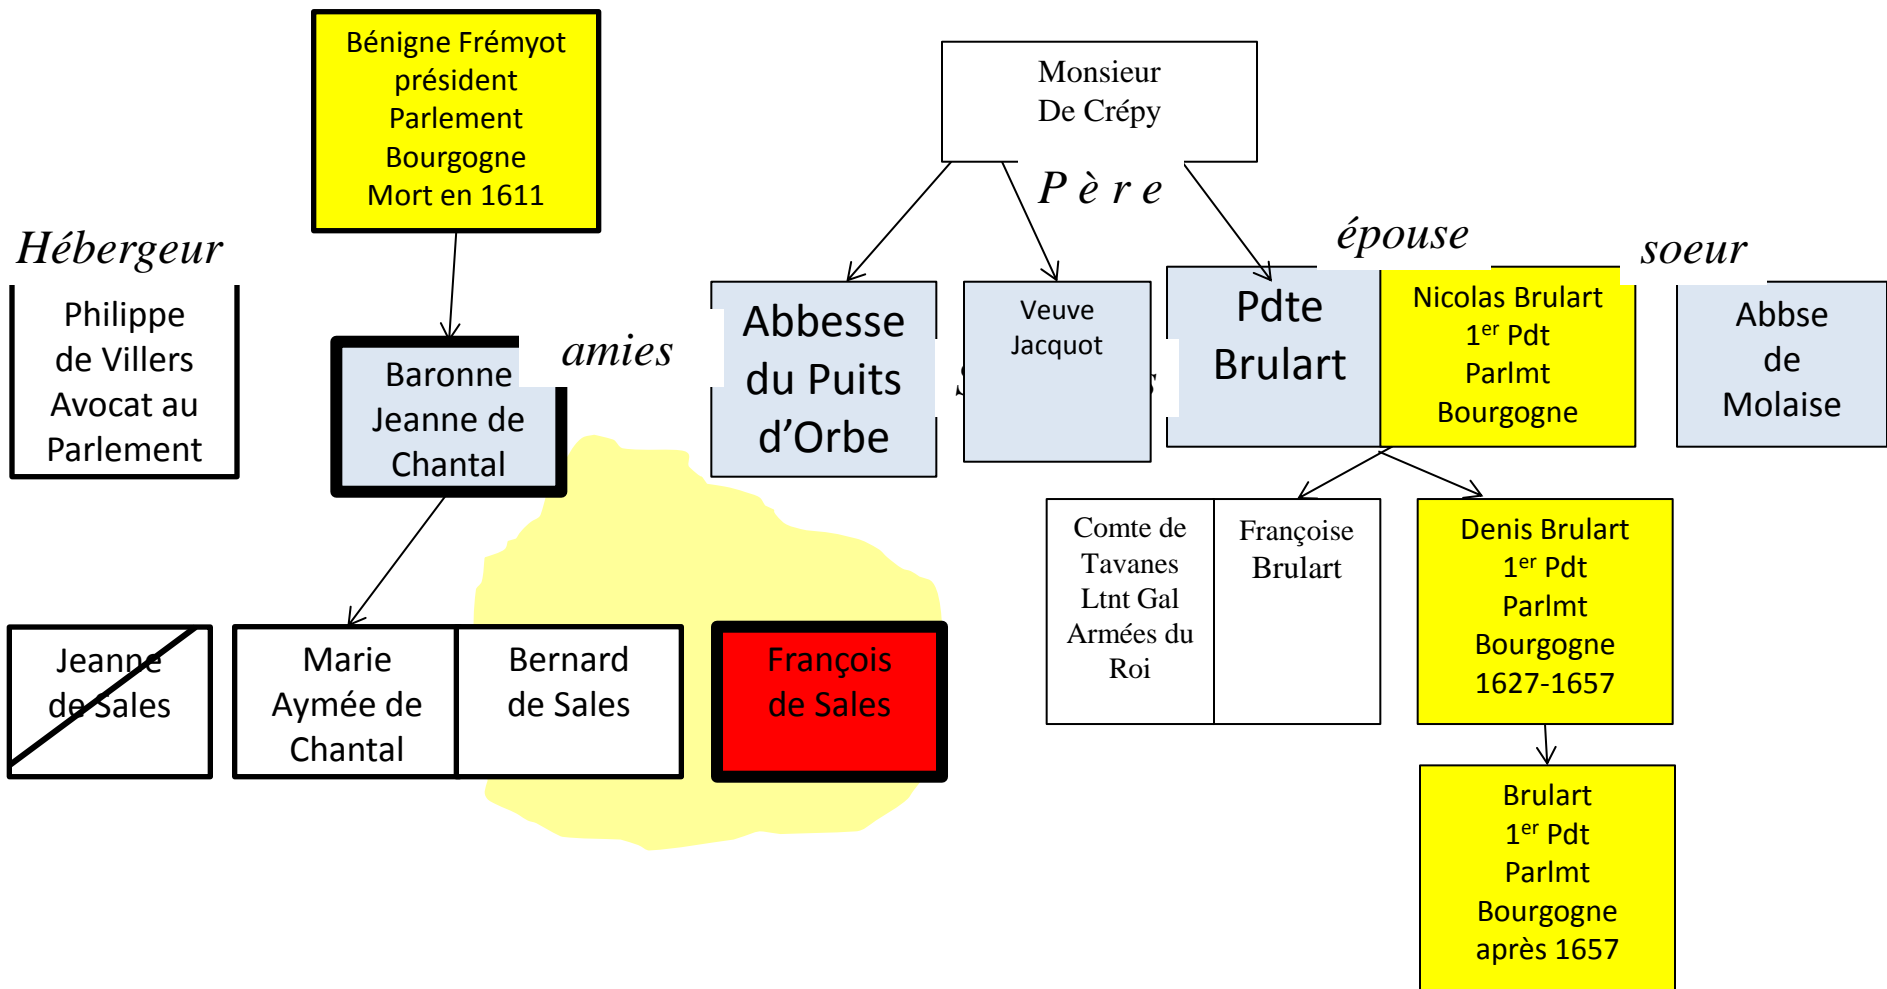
Bénigne Frémyot
président
Parlement
Bourgogne
Mort en 1611

Monsieur
De Crépy

Père

Hébergeur

Philippe
de Villers
Avocat au
Parlement

Baronne
Jeanne de
Chantal

amies

Abbesse
du Puits
d'Orbe

Veuve
Jacquot

épouse

Pdte
Brulart

Nicolas Brulart
$1^{er}$ Pdt
Parlmt
Bourgogne

soeur

Abbse
de
Molaise

Comte de
Tavanes
Ltnt Gal
Armées du
Roi

Françoise
Brulart

Denis Brulart
$1^{er}$ Pdt
Parlmt
Bourgogne
1627-1657

Jeanne
de Sales

Marie
Aymée de
Chantal

Bernard
de Sales

François
de Sales

Brulart
$1^{er}$ Pdt
Parlmt
Bourgogne
après 1657